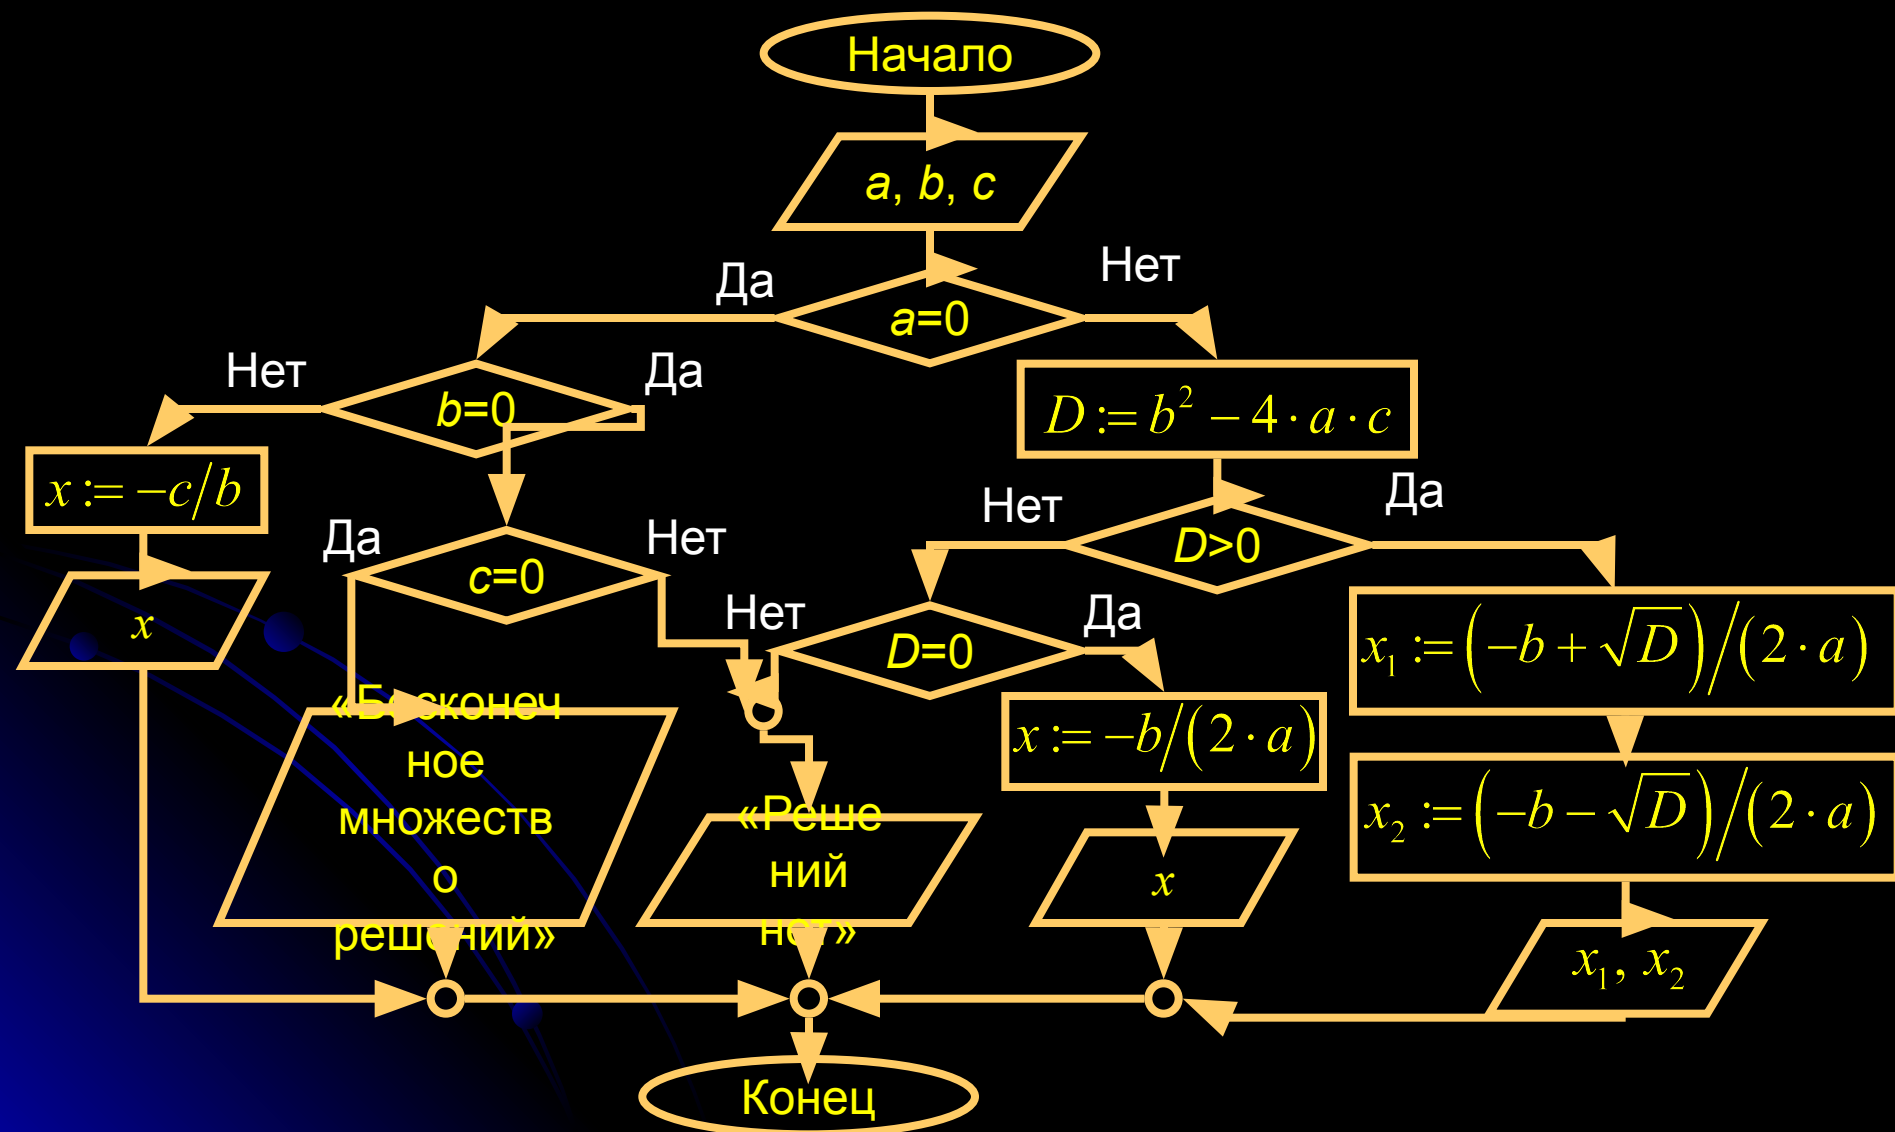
Начало

a, b, c

Да

Нет

a=0

Нет

b=0

Да

$D := b^2 - 4 \cdot a \cdot c$

$x := -c/b$

Да

c=0

Нет

Нет

D>0

Да

$x$

Нет

D=0

Да

$x_1 := \left(-b + \sqrt{D}\right) / (2 \cdot a)$

«Б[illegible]конечное множество решений»

$x := -b/(2 \cdot a)$

$x_2 := \left(-b - \sqrt{D}\right) / (2 \cdot a)$

«Решений нет»

$x$

$x_1, x_2$

Конец